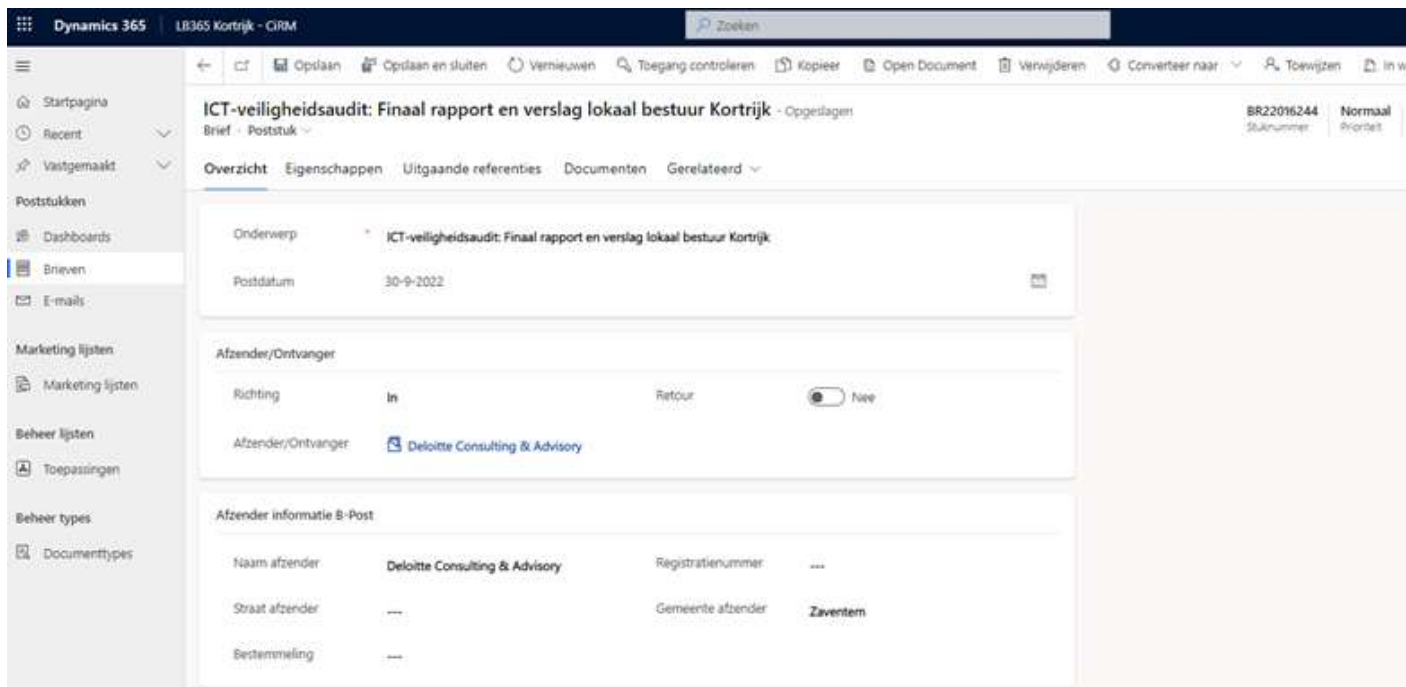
Dynamics 365 | LB365 Kortrijk - CiRM

Zoeken

Opslaan | Opslaan en sluiten | Vernieuwen | Toegang controleren | Kopieer | Open Document | Verwijderen | Converteer naar | Toewijzen | In w

Startpagina
Recent
Vastgemaakt
Poststukken
Dashboards
Brieven
E-mails
Marketing lijsten
Marketing lijsten
Beheer lijsten
Toepassingen
Beheer types
Documenttypes

ICT-veiligheidsaudit: Finaal rapport en verslag lokaal bestuur Kortrijk - Opgeslagen
Brief · Poststuk

BR22016244
Stuknummer

Normaal
Prioriteit

Overzicht | Eigenschappen | Uitgaande referenties | Documenten | Gerelateerd

Onderwerp * ICT-veiligheidsaudit: Finaal rapport en verslag lokaal bestuur Kortrijk

Postdatum 30-9-2022

Afzender/Ontvanger

Richting In

Retour Nee

Afzender/Ontvanger Deloitte Consulting & Advisory

Afzender informatie B-Post

Naam afzender Deloitte Consulting & Advisory

Registratienummer ---

Straat afzender ---

Gemeente afzender Zaventem

Bestemmeling ---